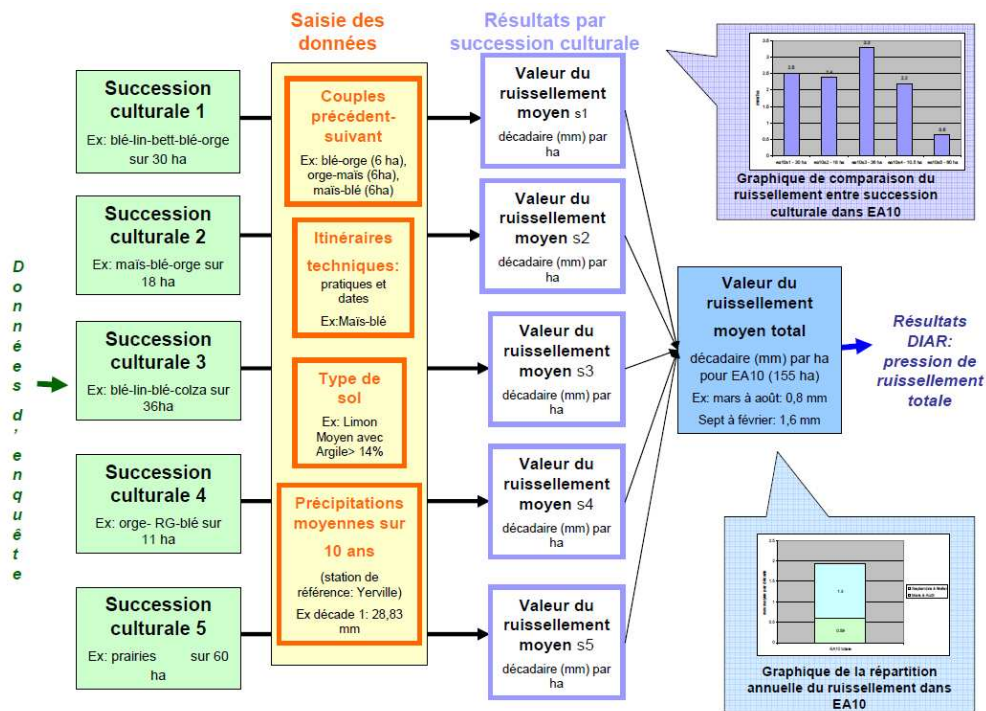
Saisie des données

Résultats par succession culturale

Données d'enquête

Succession culturale 1
Ex: blé-lin-bett-blé-orge sur 30 ha

Succession culturale 2
Ex: maïs-blé-orge sur 18 ha

Succession culturale 3
Ex: blé-lin-blé-colza sur 36ha

Succession culturale 4
Ex: orge- RG-blé sur 11 ha

Succession culturale 5
Ex: prairies sur 60 ha

Couples précédent-suivant
Ex: blé-orge (6 ha), orge-maïs (6ha), maïs-blé (6ha)

Itinéraires techniques: pratiques et dates
Ex:Maïs-blé

Type de sol
Ex: Limon Moyen avec Argile> 14%

Précipitations moyennes sur 10 ans
(station de référence: Yerville)
Ex décade 1: 28,83 mm

Valeur du ruissellement moyen s1
décadaire (mm) par ha

Valeur du ruissellement moyen s2
décadaire (mm) par ha

Valeur du ruissellement moyen s3
décadaire (mm) par ha

Valeur du ruissellement moyen s4
décadaire (mm) par ha

Valeur du ruissellement moyen s5
décadaire (mm) par ha

Valeur du ruissellement moyen total
décadaire (mm) par ha pour EA10 (155 ha)
Ex: mars à août: 0,8 mm
Sept à février: 1,6 mm

Résultats DIAR: pression de ruissellement totale

Graphique de comparaison du ruissellement entre succession culturale dans EA10

Graphique de la répartition annuelle du ruissellement dans EA10